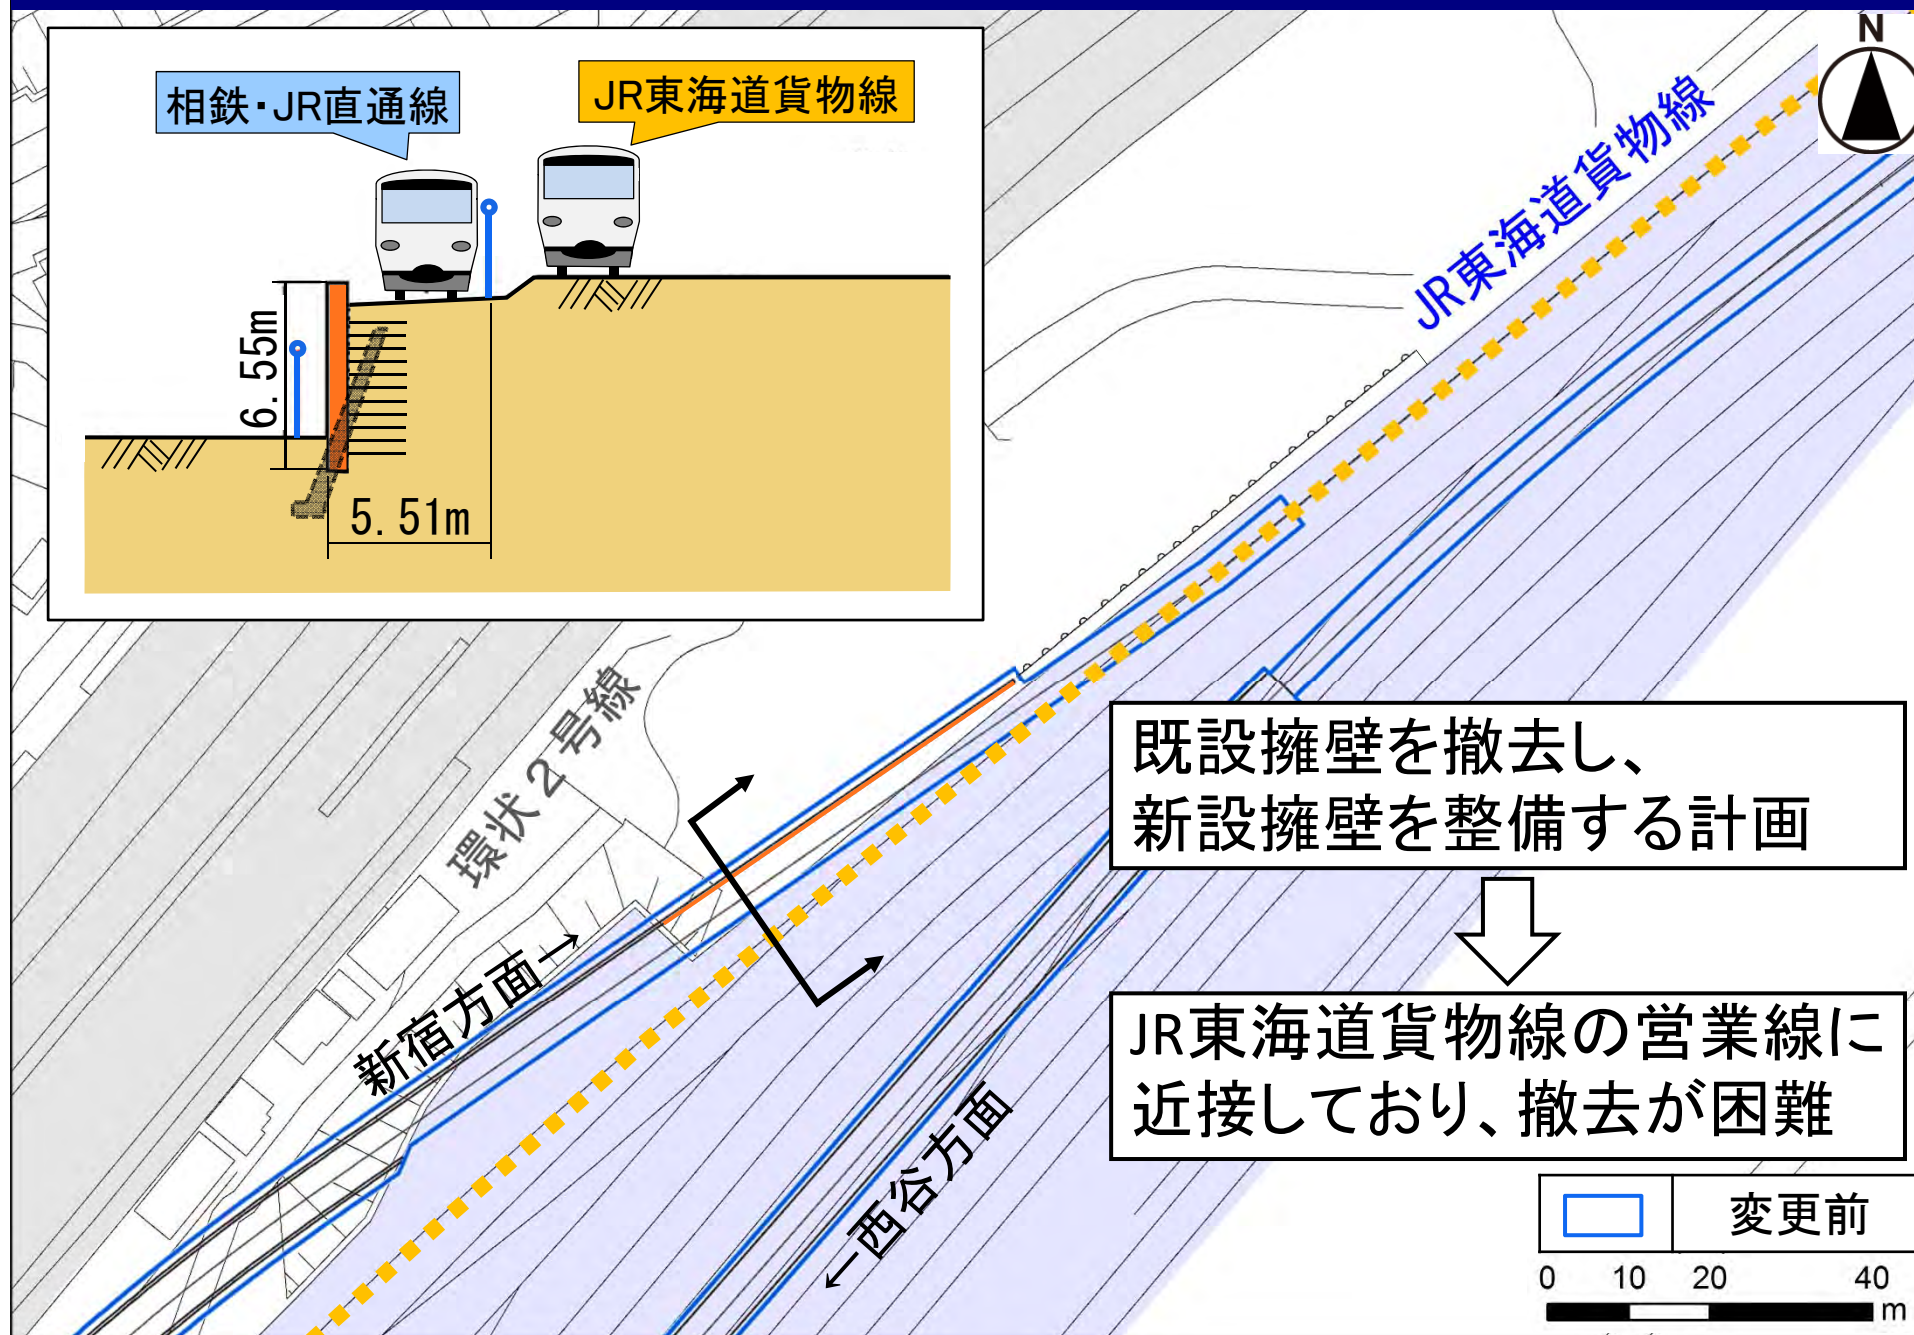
相鉄・JR直通線

JR東海道貨物線

6.55m

5.51m

N

JR東海道貨物線

環状２号線

新宿方面→

←西谷方面

既設擁壁を撤去し、
新設擁壁を整備する計画

JR東海道貨物線の営業線に
近接しており、撤去が困難

変更前

0 10 20 40 m